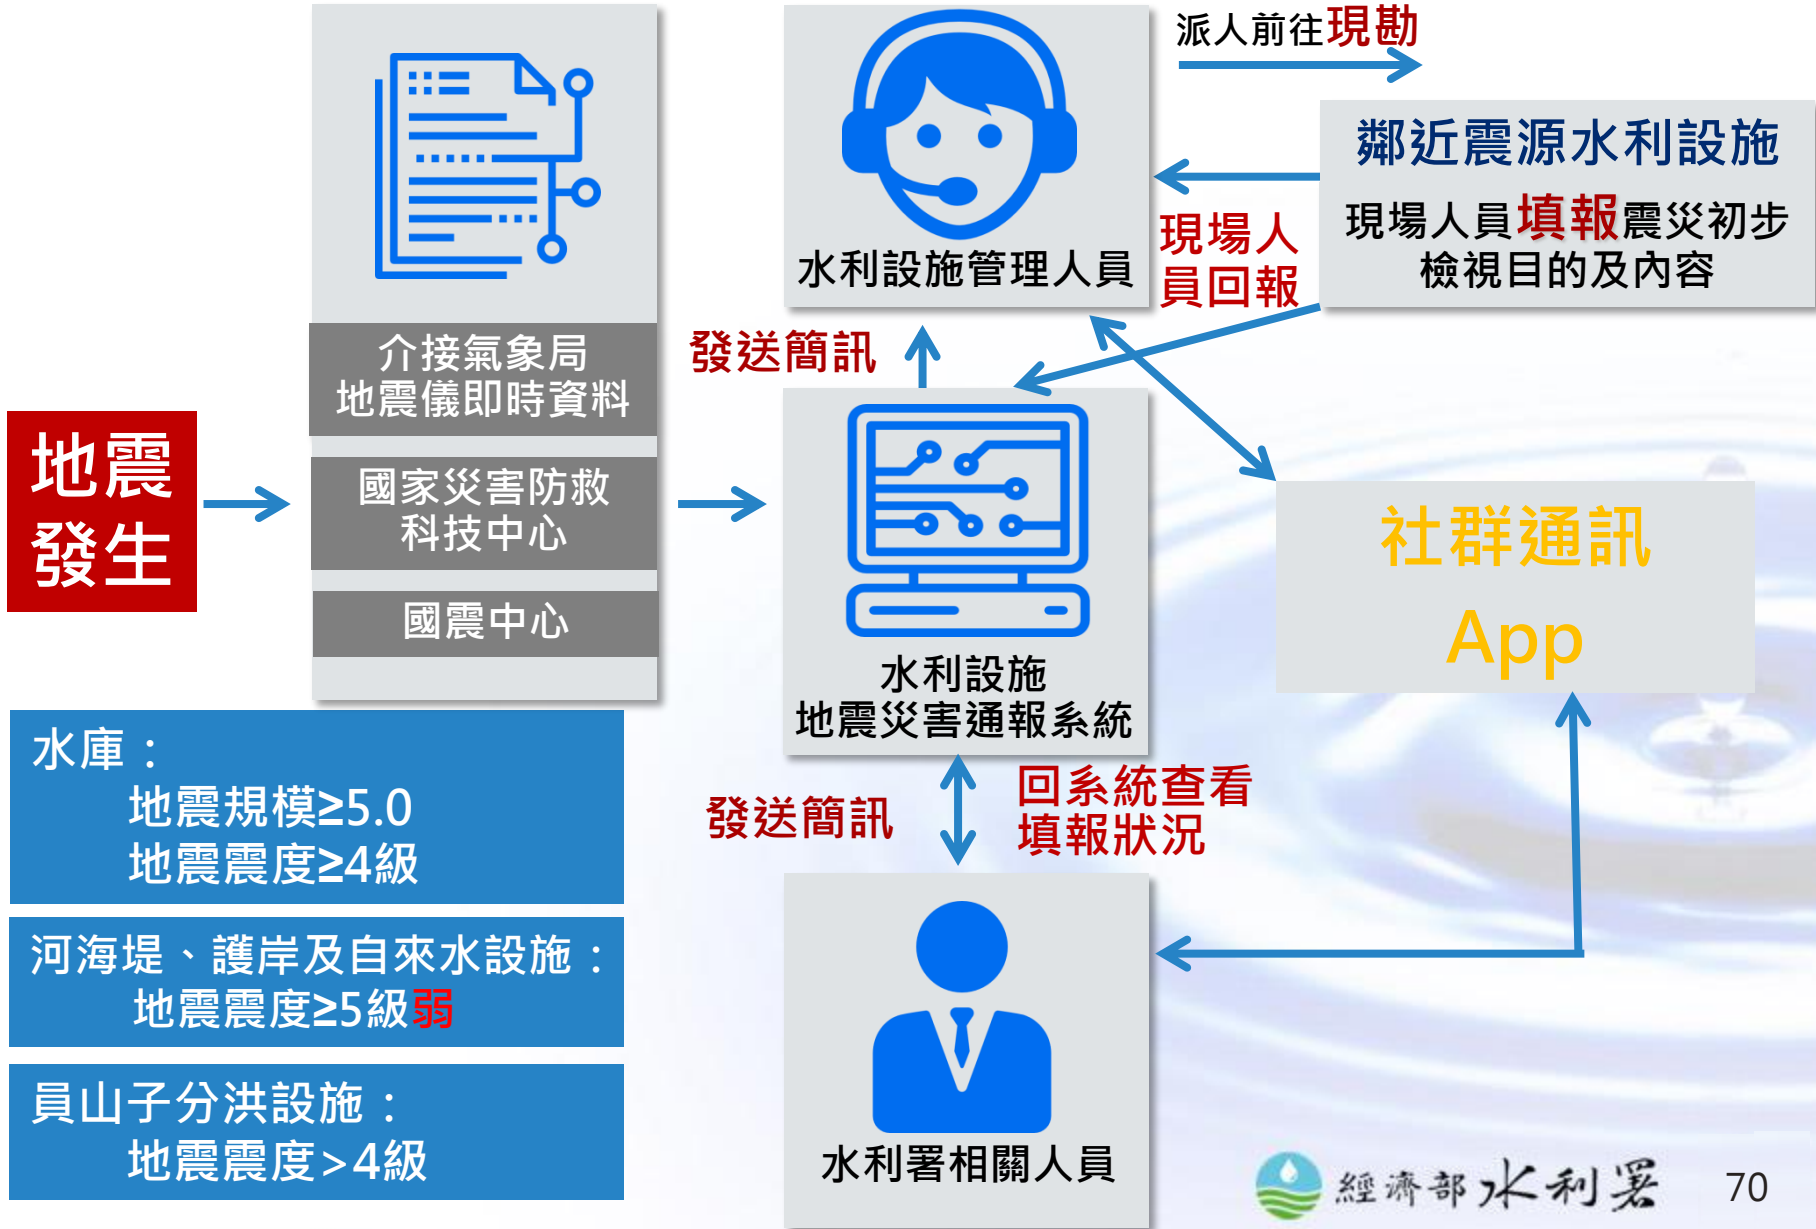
地震發生

介接氣象局地震儀即時資料

國家災害防救科技中心

國震中心

水庫：
地震規模≥5.0
地震震度≥4級

河海堤、護岸及自來水設施：
地震震度≥5級弱

員山子分洪設施：
地震震度>4級

水利設施管理人員

派人前往現勘

鄰近震源水利設施

現場人員填報震災初步檢視目的及內容

現場人員回報

發送簡訊

水利設施地震災害通報系統

社群通訊App

發送簡訊

回系統查看填報狀況

水利署相關人員

經濟部水利署

70